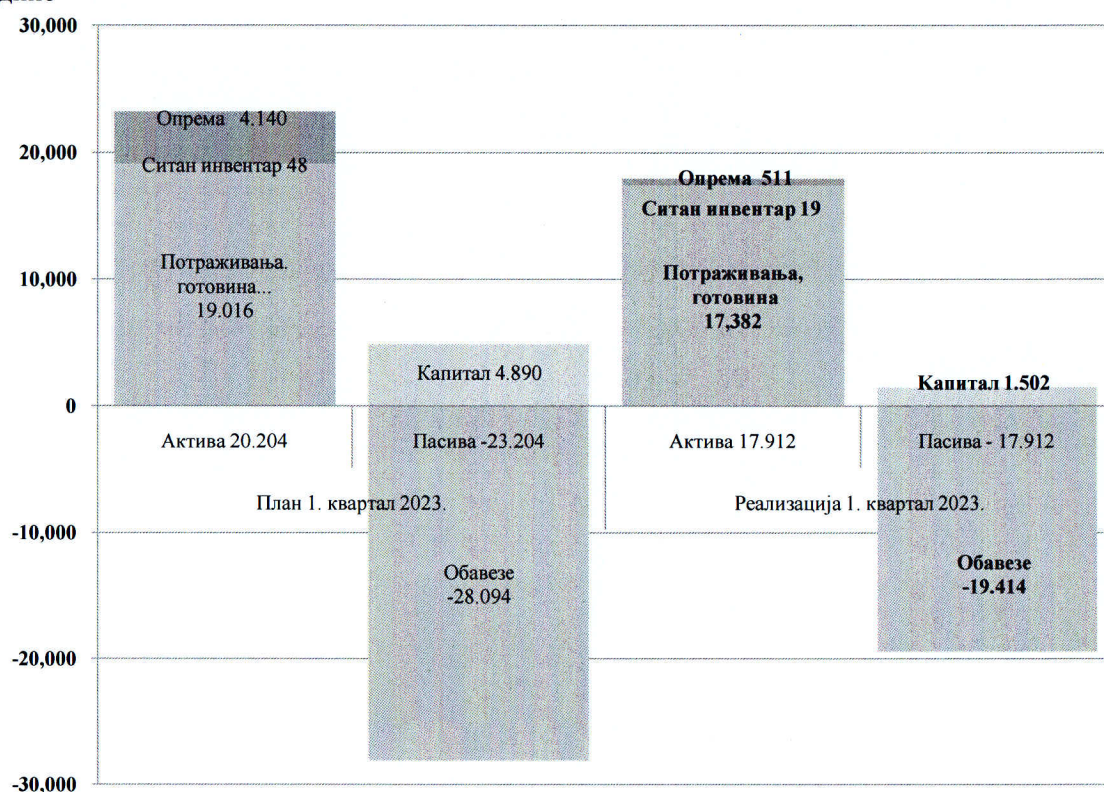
30,000
20,000
10,000
0
-10,000
-20,000
-30.000

Опрема 4.140
Ситан инвентар 48
Потраживања. готовина... 19.016

Капитал 4.890

Опрема 511
Ситан инвентар 19
Потраживања, готовина 17,382

Капитал 1.502

Актива 20.204
Пасива -23.204
Актива 17.912
Пасива - 17.912

План 1. квартал 2023.
Реализација 1. квартал 2023.

Обавезе -28.094

Обавезе -19.414